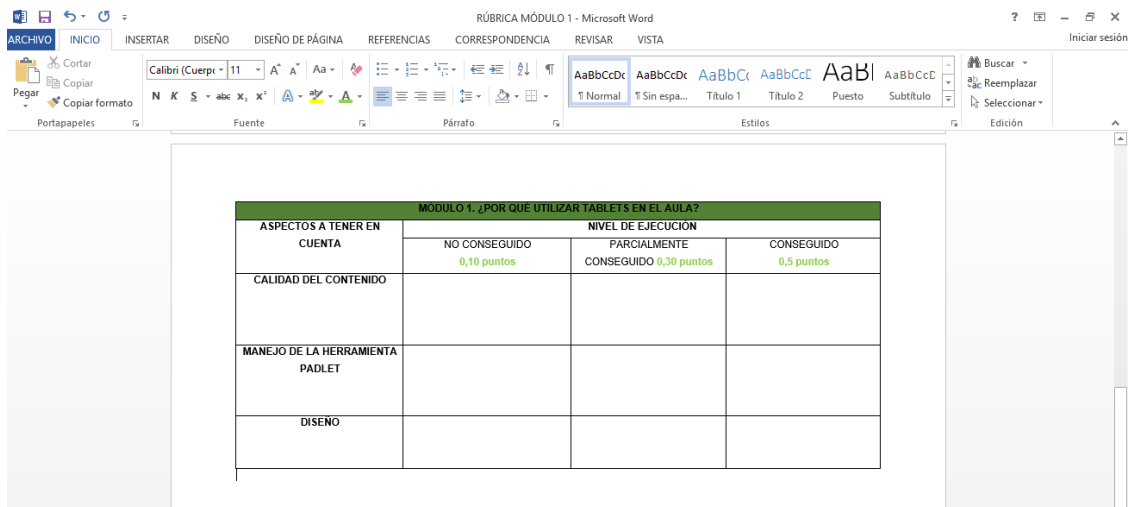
RÚBRICA MÓDULO 1 - Microsoft Word

? – ✕

ARCHIVO INICIO INSERTAR DISEÑO DISEÑO DE PÁGINA REFERENCIAS CORRESPONDENCIA REVISAR VISTA Iniciar sesión

Cortar
Copiar
Pegar
Copiar formato
Portapapeles

Calibri (Cuerpo 11
N K S abc $x_2$ $x^2$
Fuente

Párrafo

AaBbCcDc ¶ Normal
AaBbCcDc ¶ Sin espa...
AaBbCc Título 1
AaBbCcC Título 2
AaBl Puesto
AaBbCcD Subtítulo
Estilos

Buscar
Reemplazar
Seleccionar
Edición

| MODULO 1. ¿POR QUE UTILIZAR TABLETS EN EL AULA? | | | |
|---|---|---|---|
| ASPECTOS A TENER EN CUENTA | NIVEL DE EJECUCIÓN | | |
| | NO CONSEGUIDO 0,10 puntos | PARCIALMENTE CONSEGUIDO 0,30 puntos | CONSEGUIDO 0,5 puntos |
| CALIDAD DEL CONTENIDO | | | |
| MANEJO DE LA HERRAMIENTA PADLET | | | |
| DISEÑO | | | |